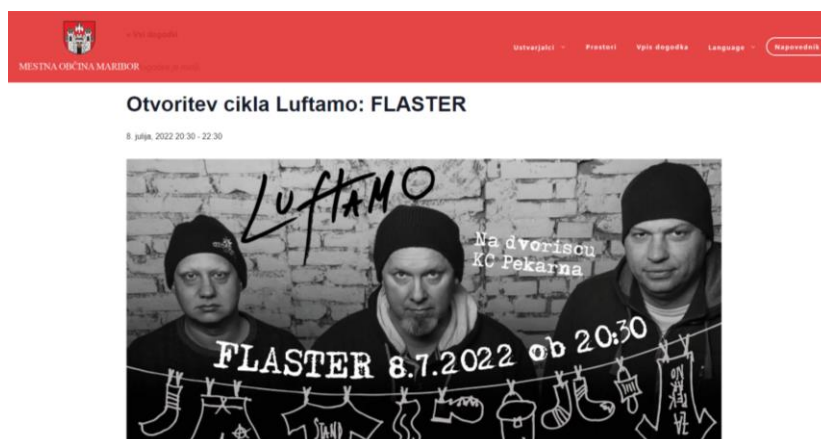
MESTNA OBČINA MARIBOR

« Vsi dogodki

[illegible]

Ustvarjalci

Prostori

Vpis dogodka

Language

Napovednik

Otvoritev cikla Luftamo: FLASTER

8. julija, 2022 20:30 - 22:30

LUFTAMO

Na dvorišču KC Pekarna

FLASTER 8.7.2022 ob 20:30